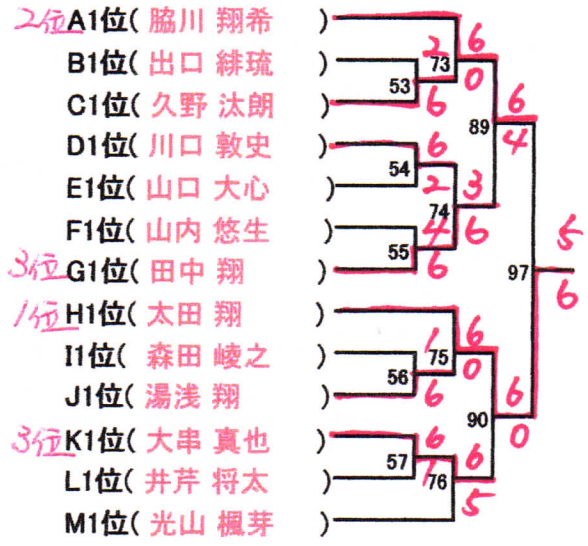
2位 A1位( 脇川 翔希 )
B1位( 出口 緋琉 )
C1位( 久野 汰朗 )
D1位( 川口 敦史 )
E1位( 山口 大心 )
F1位( 山内 悠生 )
3位 G1位( 田中 翔 )
1位 H1位( 太田 翔 )
I1位( 森田 崚之 )
J1位( 湯浅 翔 )
3位 K1位( 大串 真也 )
L1位( 井芹 将太 )
M1位( 光山 楓芽 )

53
2
6
73
6
0
54
6
2
55
4
6
74
3
6
89
6
4
56
1
6
75
6
0
57
6
1
76
6
5
90
6
0
97
5
6